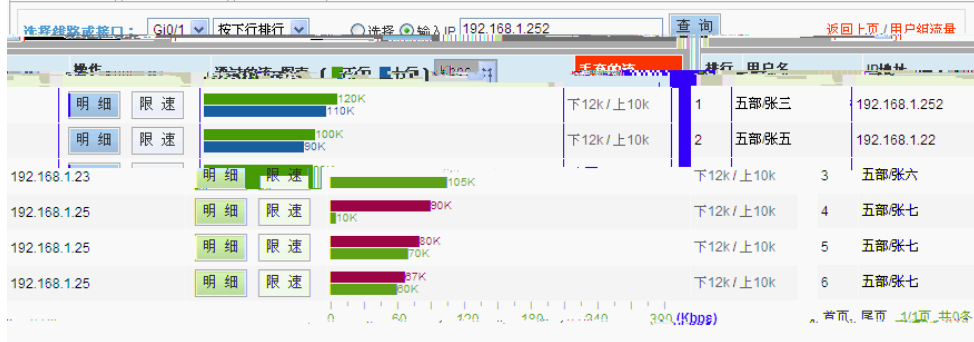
选择线路或接口： Gi0/1 按下行排行 ○选择 ⦿输入IP 192.168.1.252 查 询 返回上页 / 用户组流量

操作 | 通过的流量图表 ( 下行 上行 ) Kbps | 查看的流 | 排行 | 用户名 | IP地址

| | | | | | |
|---|---|---|---|---|---|
| 明 细 | 限 速 | 120K 110K | 下12k / 上10k | 1 | 五部/张三 | 192.168.1.252 |
| 明 细 | 限 速 | 100K 90K | 下12k / 上10k | 2 | 五部/张五 | 192.168.1.22 |
| 192.168.1.23 | 明 细 | 限 速 | 105K | 下12k / 上10k | 3 | 五部/张六 |
| 192.168.1.25 | 明 细 | 限 速 | 90K 10K | 下12k / 上10k | 4 | 五部/张七 |
| 192.168.1.25 | 明 细 | 限 速 | 80K 70K | 下12k / 上10k | 5 | 五部/张七 |
| 192.168.1.25 | 明 细 | 限 速 | 67K 60K | 下12k / 上10k | 6 | 五部/张七 |

0 60 120 180 240 300 (Kbps) 首页 尾页 1/1页 共0条